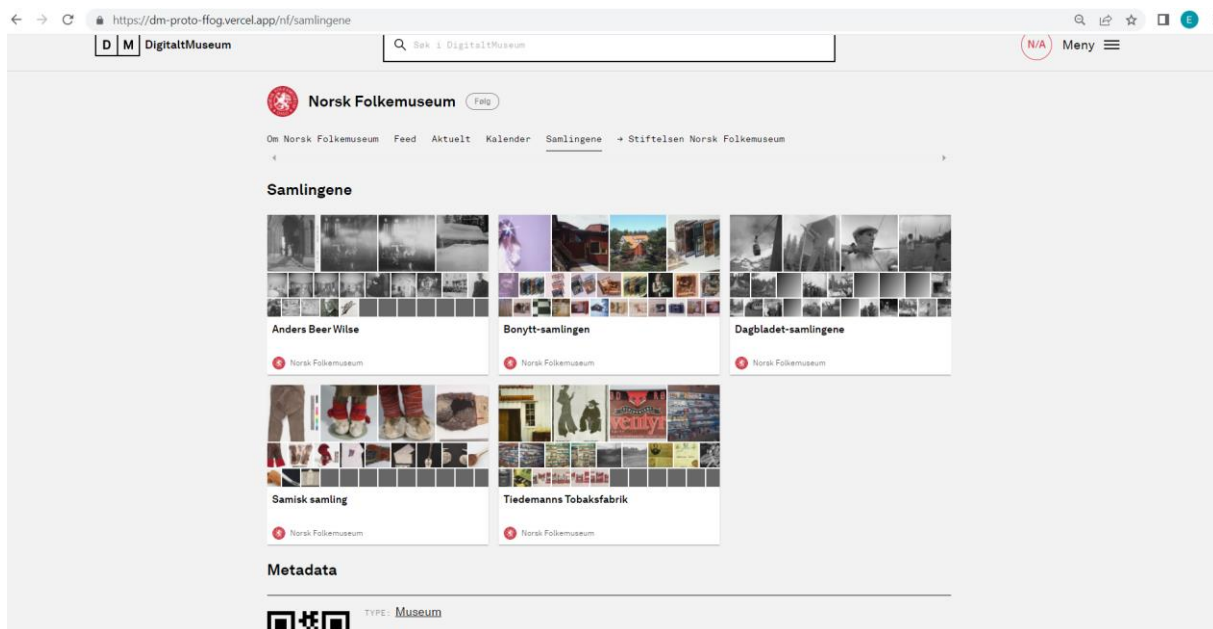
https://dm-proto-ffog.vercel.app/nf/samlingene

D M DigitaltMuseum

Søk i DigitaltMuseum

N/A Meny

Norsk Folkemuseum Følg

Om Norsk Folkemuseum Feed Aktuelt Kalender Samlingene → Stiftelsen Norsk Folkemuseum

Samlingene

Anders Beer Wilse
Norsk Folkemuseum

Bonytt-samlingen
Norsk Folkemuseum

Dagbladet-samlingene
Norsk Folkemuseum

Samisk samling
Norsk Folkemuseum

Tiedemanns Tobaksfabrik
Norsk Folkemuseum

Metadata

TYPE: Museum